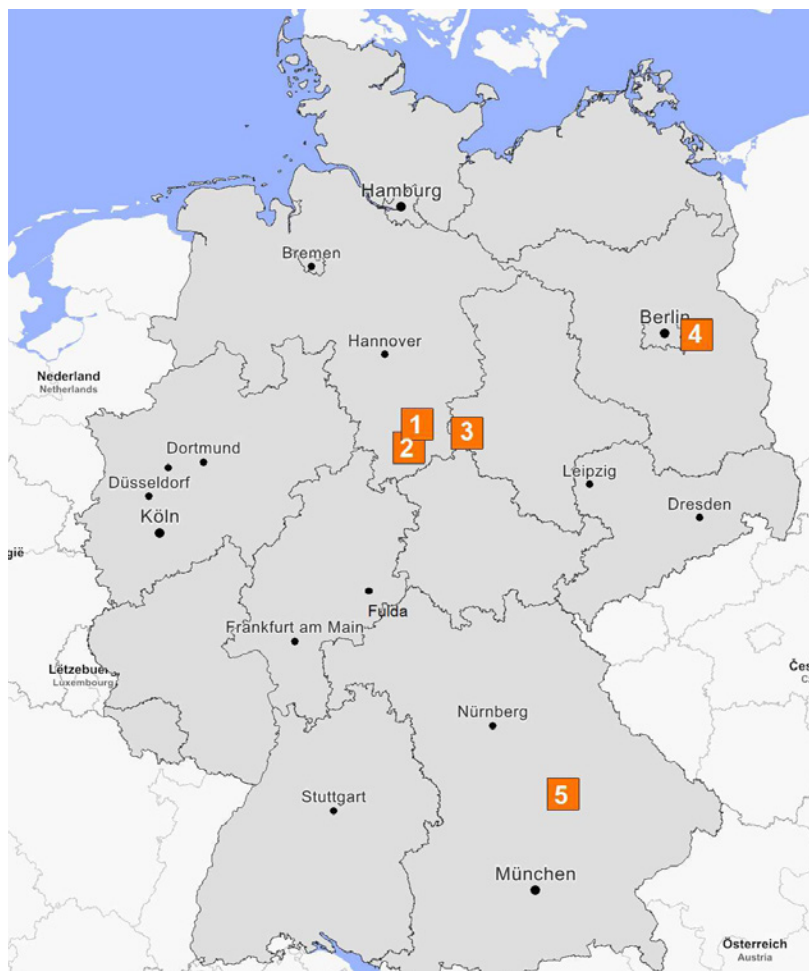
Hamburg
Bremen
Berlin
4
Hannover
Nederland
Netherlands
1
2
3
Dortmund
Düsseldorf
Köln
Leipzig
Dresden
gië
Fulda
Frankfurt am Main
Lëtzebue
Luxembourg
Čes
Nürnberg
5
Stuttgart
München
Österreich
Austria